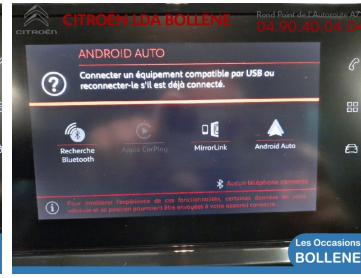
CITROËN LDA BOLLENE
Rond Point de l'Autoroute A7
04.90.40.04.04

CITROËN

ANDROID AUTO

Connecter un équipement compatible par USB ou reconnecter-le s'il est déjà connecté.

Recherche Bluetooth

Apple CarPlay

MirrorLink

Android Auto

Aucun téléphone connecté

Pour améliorer l'expérience de ces fonctionnalités, certaines données de votre véhicule et sa position pourront être envoyées à votre appareil connecté.

Les Occasions
BOLLENE